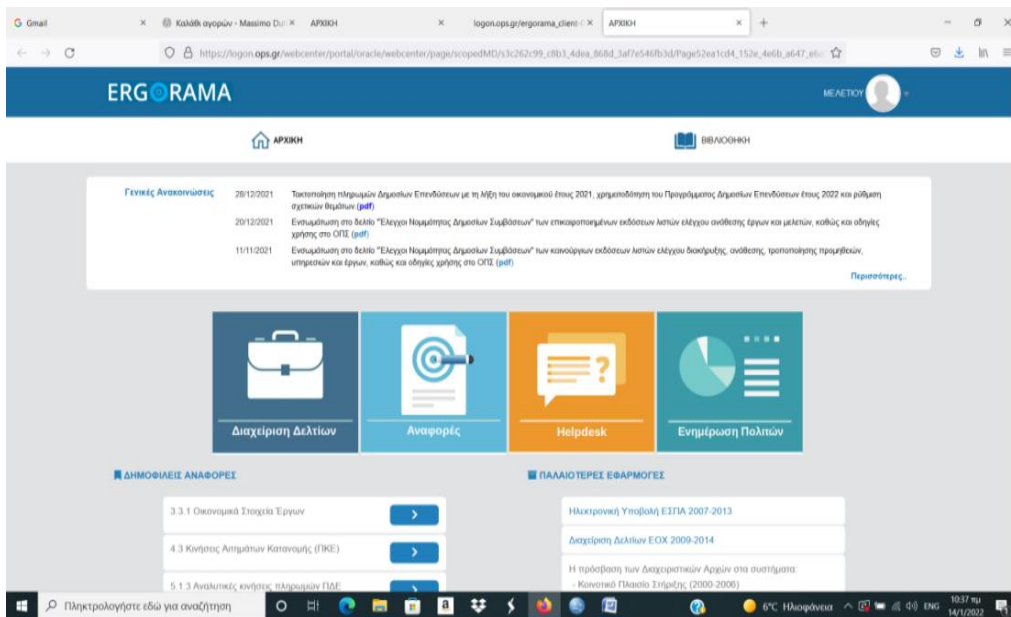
Gmail × Καλάθι αγορών - Massimo Dutti × ΑΡΧΙΚΗ × logon.ops.gr/ergorama_client × ΑΡΧΙΚΗ × +

https://logon.ops.gr/webcenter/portal/oracle/webcenter/page/scopedMD/s3c262c99_c8b3_4dea_868d_3af7e546fb3d/Page52ea1cd4_152e_4e6b_a647_e6

ERGORAMA

ΜΕΛΕΤΙΟΥ

ΑΡΧΙΚΗ

ΒΙΒΛΙΟΘΗΚΗ

Γενικές Ανακοινώσεις

28/12/2021 Τακτοποίηση πληρωμών Δημοσίων Επενδύσεων με τη λήξη του οικονομικού έτους 2021, χρηματοδότηση του Προγράμματος Δημοσίων Επενδύσεων έτους 2022 και ρύθμιση σχετικών θεμάτων (pdf)

20/12/2021 Ενσωμάτωση στο δελτίο "Έλεγχοι Νομιμότητας Δημοσίων Συμβάσεων" των επικαιροποιημένων εκδόσεων λιστών ελέγχου ανάθεσης έργων και μελετών, καθώς και οδηγίες χρήσης στο ΟΠΣ (pdf)

11/11/2021 Ενσωμάτωση στο δελτίο "Έλεγχοι Νομιμότητας Δημοσίων Συμβάσεων" των καινούργιων εκδόσεων λιστών ελέγχου διακήρυξης, ανάθεσης, τροποποίησης προμηθειών, υπηρεσιών και έργων, καθώς και οδηγίες χρήσης στο ΟΠΣ (pdf)

Περισσότερες..

Διαχείριση Δελτίων

Αναφορές

Helpdesk

Ενημέρωση Πολιτών

ΔΗΜΟΦΙΛΕΙΣ ΑΝΑΦΟΡΕΣ

3.3.1 Οικονομικά Στοιχεία Έργων

4.3 Κινήσεις Αιτημάτων Κατανομής (ΠΚΕ)

5.1.3 Αναλυτικές κινήσεις πληρωμών ΠΔΕ

ΠΑΛΑΙΟΤΕΡΕΣ ΕΦΑΡΜΟΓΕΣ

Ηλεκτρονική Υποβολή ΕΣΠΑ 2007-2013

Διαχείριση Δελτίων ΕΟΧ 2009-2014

Η πρόσβαση των Διαχειριστικών Αρχών στα συστήματα:
- Κοινοτικό Πλαίσιο Στήριξης (2000-2006)

Πληκτρολογήστε εδώ για αναζήτηση

6°C Ηλιοφάνεια ENG 10:37 πμ 14/1/2022